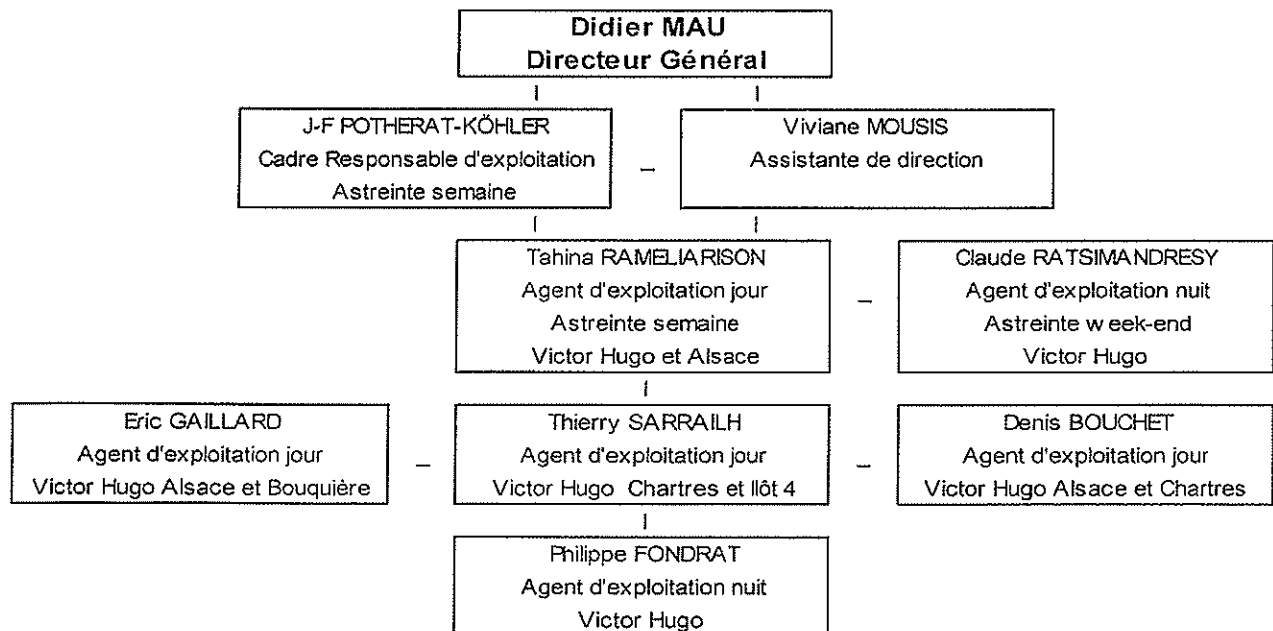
Didier MAU
Directeur Général

J-F POTHERAT-KÖHLER
Cadre Responsable d'exploitation
Astreinte semaine

Viviane MOUSIS
Assistante de direction

Tahina RAMELIARISON
Agent d'exploitation jour
Astreinte semaine
Victor Hugo et Alsace

Claude RATSIMANDRESY
Agent d'exploitation nuit
Astreinte week-end
Victor Hugo

Eric GAILLARD
Agent d'exploitation jour
Victor Hugo Alsace et Bouquière

Thierry SARRAILH
Agent d'exploitation jour
Victor Hugo Chartres et Ilôt 4

Denis BOUCHET
Agent d'exploitation jour
Victor Hugo Alsace et Chartres

Philippe FONDRAT
Agent d'exploitation nuit
Victor Hugo